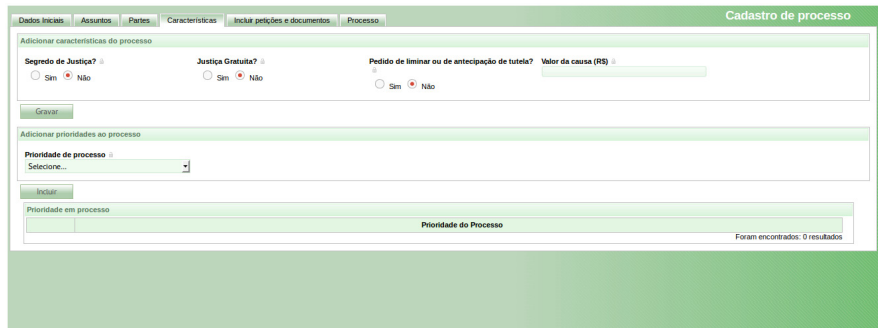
Dados Iniciais | Assuntos | Partes | Características | Incluir petições e documentos | Processo

Cadastro de processo

Adicionar características do processo

Segredo de Justiça?
Sim Não

Justiça Gratuita?
Sim Não

Pedido de liminar ou de antecipação de tutela?
Sim Não

Valor da causa (R$)

Gravar

Adicionar prioridades ao processo

Prioridade de processo
Selecione...

Incluir

Prioridade em processo

| | Prioridade do Processo |
|---|---|

Foram encontrados: 0 resultados